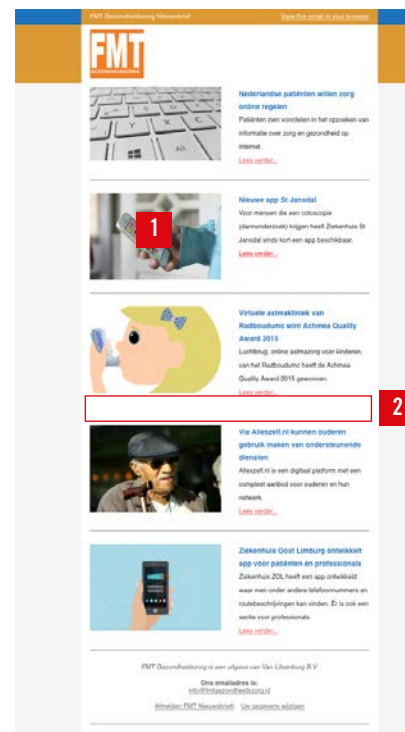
FMT Gezondheidszorg Nieuwsbrief

View this email in your browser

FMT

GEZONDHEIDSZORG

Nederlandse patiënten willen zorg online regelen

Patiënten zien voordelen in het opzoeken van informatie over zorg en gezondheid op internet.

Lees verder...

Nieuwe app St Jansdal

Voor mensen die een coloscopie (darmonderzoek) krijgen heeft Ziekenhuis St Jansdal sinds kort een app beschikbaar.

Lees verder...

1

Virtuele astmakliniek van Radboudumc wint Achmea Quality Award 2015

Luchtbrug, online astmazorg voor kinderen, van het Radboudumc heeft de Achmea Quality Award 2015 gewonnen.

Lees verder...

2

Via Alleszelf.nl kunnen ouderen gebruik maken van ondersteunende diensten

Alleszelf.nl is een digitaal platform met een compleet aanbod voor ouderen en hun netwerk.

Lees verder...

Ziekenhuis Oost Limburg ontwikkelt app voor patiënten en professionals

Ziekenhuis ZOL heeft een app ontwikkeld waar men onder andere telefoonnummers en routebeschrijvingen kan vinden. Er is ook een sectie voor professionals.

Lees verder...

FMT Gezondheidszorg is een uitgave van Van Lieerdburg B.V.

Ons emailadres is:
info@fmtgezondheidszorg.nl

Afmelden FMT Nieuwsbrief   Uw gegevens wijzigen